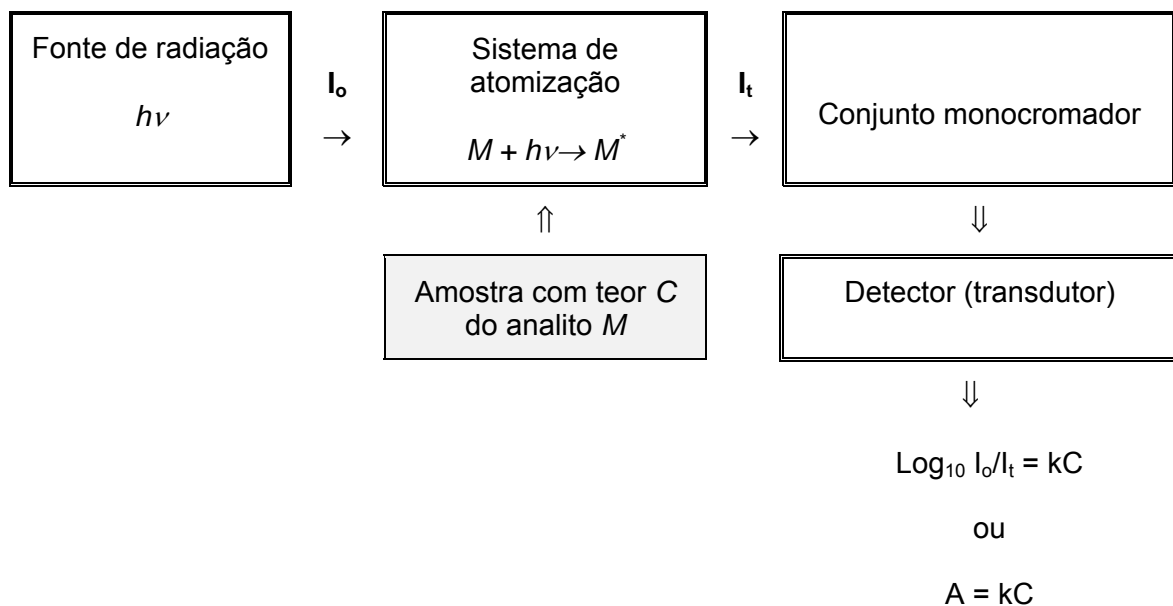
Fonte de radiação

$h\nu$

$I_o$ $\rightarrow$

Sistema de atomização

$M + h\nu \rightarrow M^*$

$I_t$ $\rightarrow$

Conjunto monocromador

$\Uparrow$

Amostra com teor $C$ do analito $M$

$\Downarrow$

Detector (transdutor)

$\Downarrow$

$Log_{10}\ I_o/I_t = kC$

ou

$A = kC$